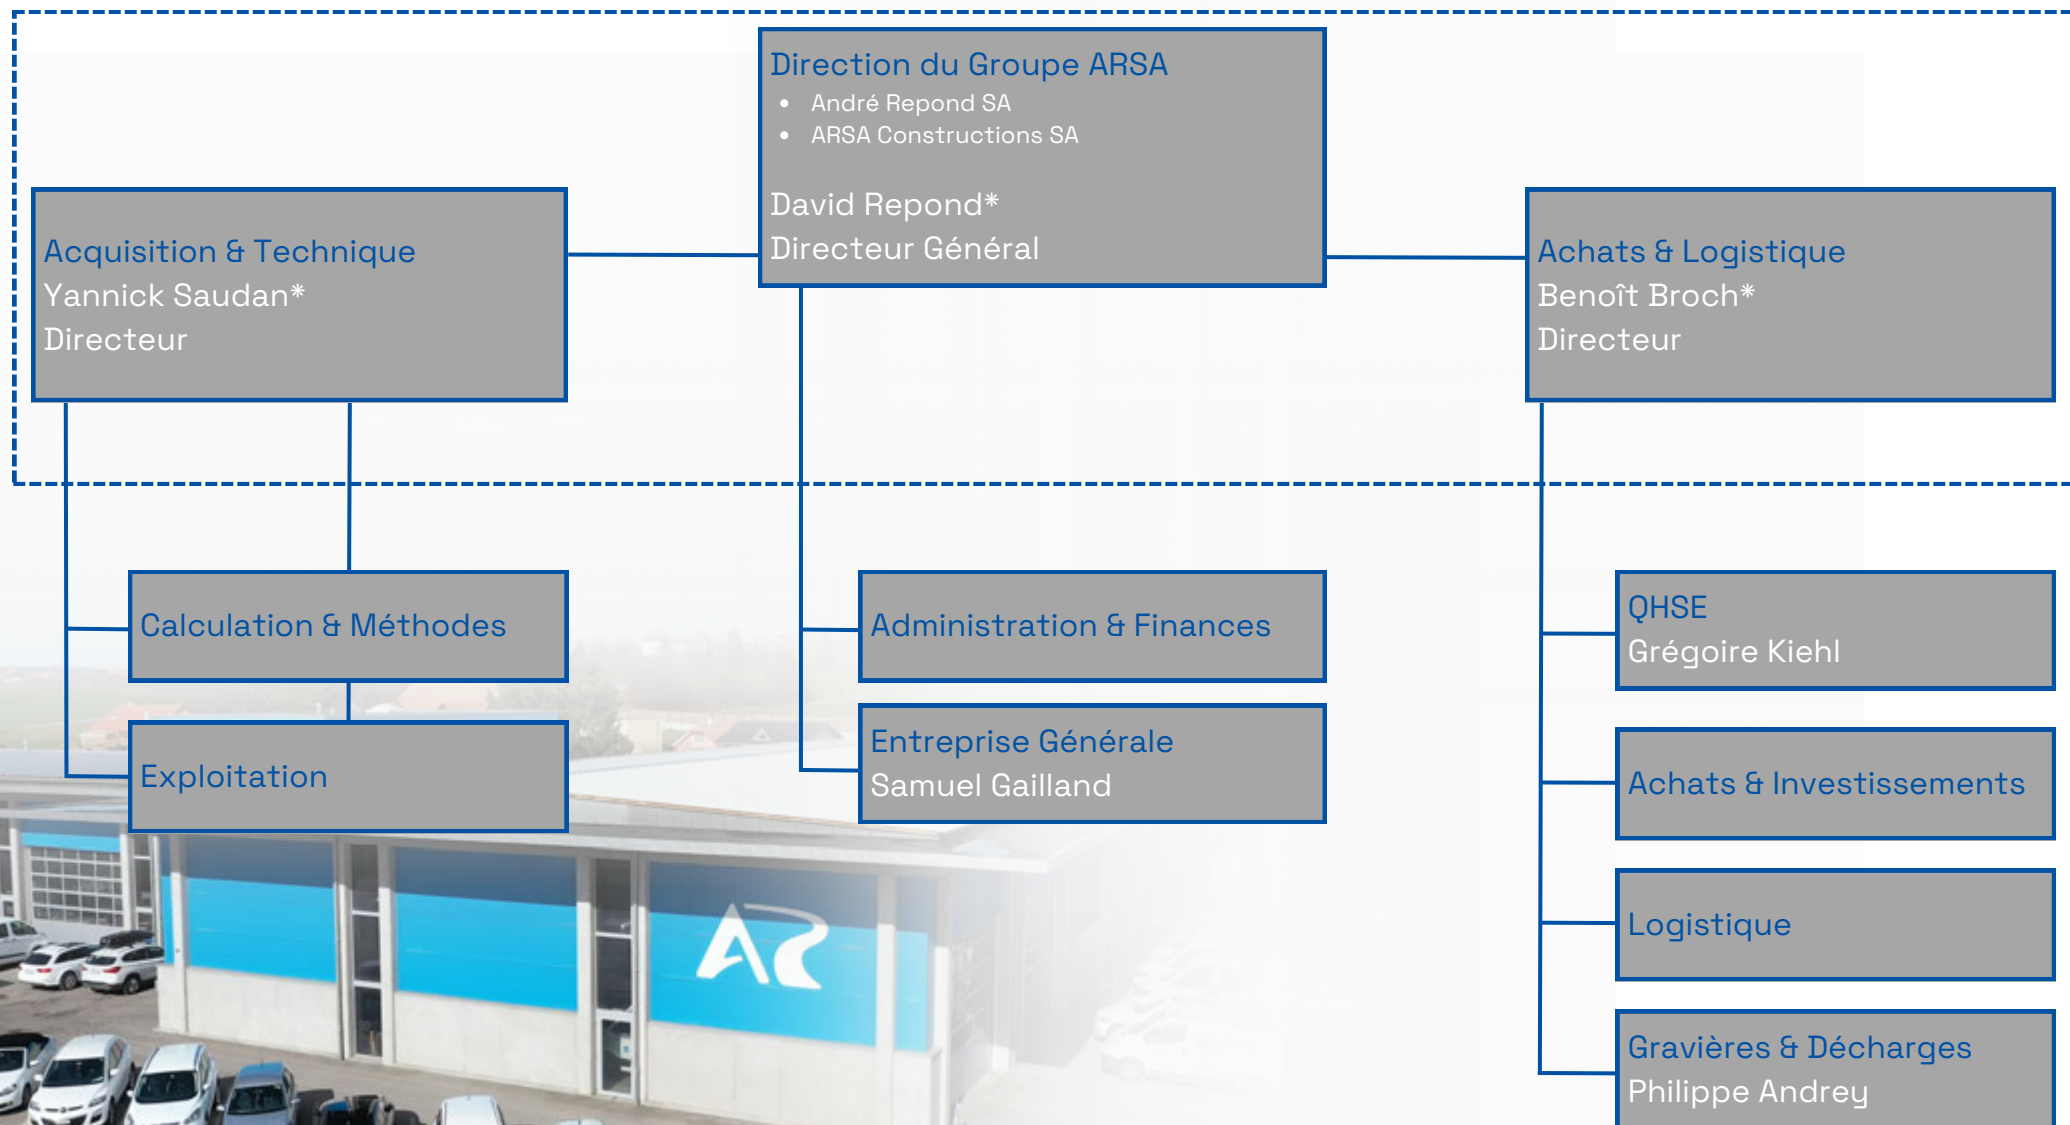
Direction du Groupe ARSA
- André Repond SA
- ARSA Constructions SA

David Repond*
Directeur Général

Acquisition & Technique
Yannick Saudan*
Directeur

Achats & Logistique
Benoît Broch*
Directeur

Calculation & Méthodes

Exploitation

Administration & Finances

Entreprise Générale
Samuel Gailland

QHSE
Grégoire Kiehl

Achats & Investissements

Logistique

Gravières & Décharges
Philippe Andrey